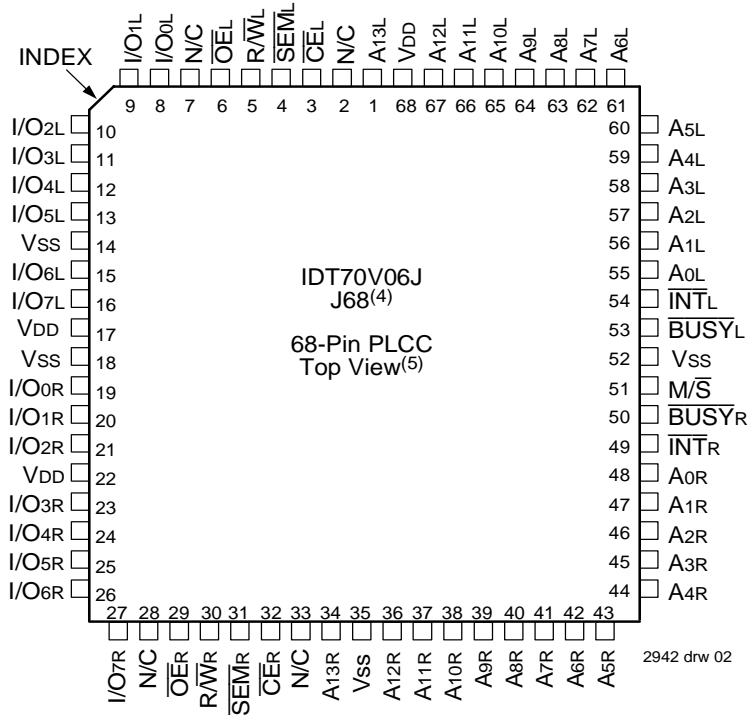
INDEX

I/O1L I/O0L N/C $\overline{OE}$L R/$\overline{W}$L $\overline{SEM}$L $\overline{CE}$L N/C A13L VDD A12L A11L A10L A9L A8L A7L A6L

9 8 7 6 5 4 3 2 1 68 67 66 65 64 63 62 61

I/O2L 10
I/O3L 11
I/O4L 12
I/O5L 13
VSS 14
I/O6L 15
I/O7L 16
VDD 17
VSS 18
I/O0R 19
I/O1R 20
I/O2R 21
VDD 22
I/O3R 23
I/O4R 24
I/O5R 25
I/O6R 26

60 A5L
59 A4L
58 A3L
57 A2L
56 A1L
55 A0L
54 $\overline{INT}$L
53 $\overline{BUSY}$L
52 VSS
51 M/$\overline{S}$
50 $\overline{BUSY}$R
49 $\overline{INT}$R
48 A0R
47 A1R
46 A2R
45 A3R
44 A4R

IDT70V06J
J68$^{(4)}$

68-Pin PLCC
Top View$^{(5)}$

27 28 29 30 31 32 33 34 35 36 37 38 39 40 41 42 43

I/O7R N/C $\overline{OE}$R R/$\overline{W}$R $\overline{SEM}$R $\overline{CE}$R N/C A13R VSS A12R A11R A10R A9R A8R A7R A6R A5R

2942 drw 02